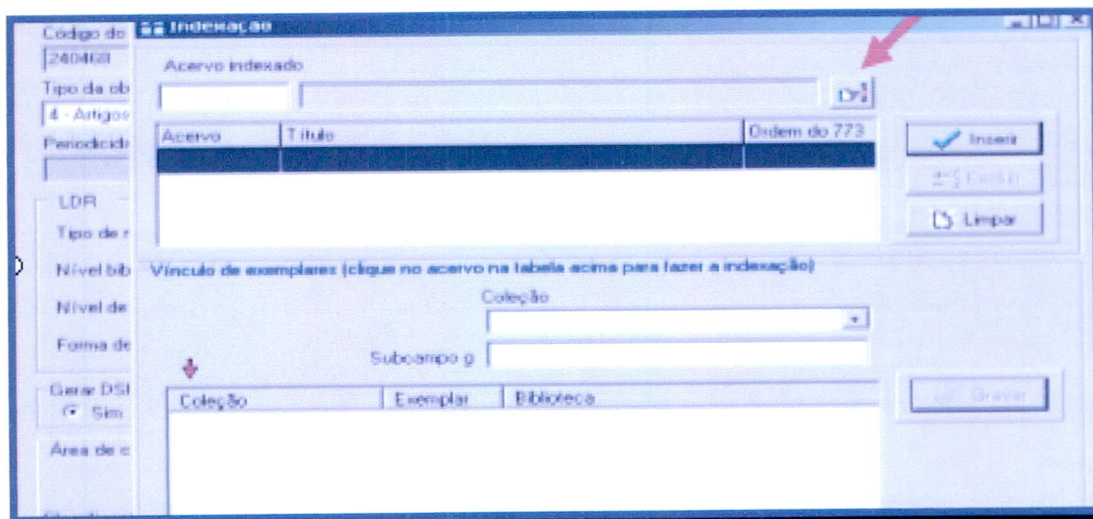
Código do
240468
Tipo da ob
4 - Artigos
Periodicid
LDR
Tipo de r
Nível bib
Nível de
Forma de
Gerar DSI
Sim
Área de c

Indexação

Acervo indexado

| Acervo | Título | Ordem do 773 |
|---|---|---|
| | | |

Inserir
Excluir
Limpar

Vínculo de exemplares (clique no acervo na tabela acima para fazer a indexação)

Coleção

Subcampo g

| Coleção | Exemplar | Biblioteca |
|---|---|---|
| | | |

Gravar